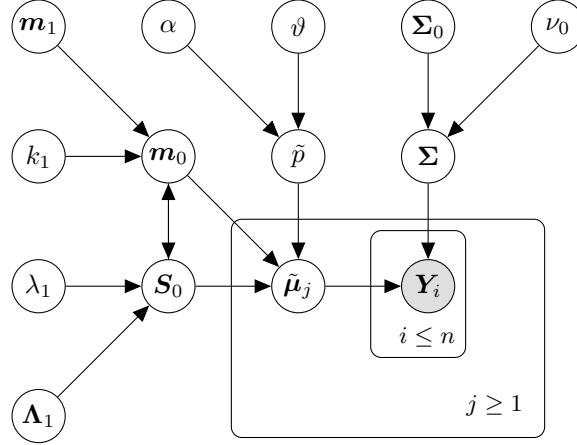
$\boldsymbol{m}_1$ $\alpha$ $\vartheta$ $\boldsymbol{\Sigma}_0$ $\nu_0$

$k_1$ $\boldsymbol{m}_0$ $\tilde{p}$ $\boldsymbol{\Sigma}$

$\lambda_1$ $\boldsymbol{S}_0$ $\tilde{\boldsymbol{\mu}}_j$ $\boldsymbol{Y}_i$

$i \leq n$

$\boldsymbol{\Lambda}_1$

$j \geq 1$